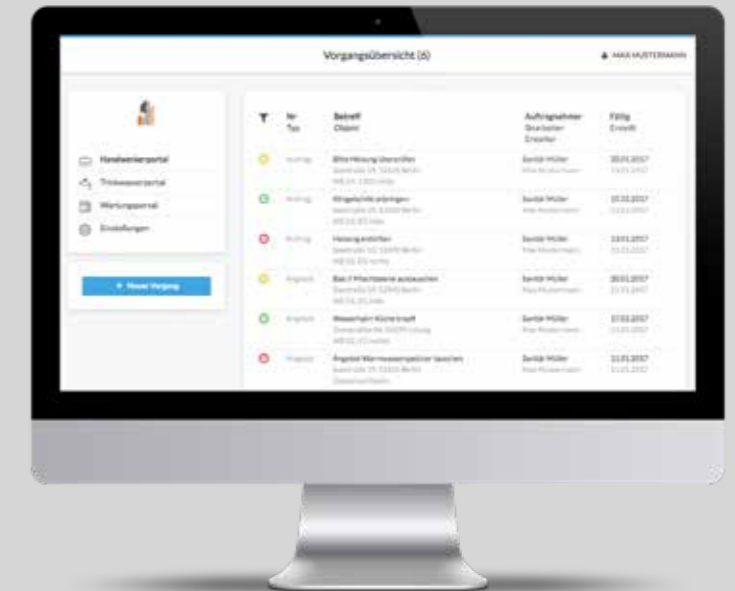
Vorgangsübersicht (6)

MAX MUSTERMANN

Handwerkerportal
Trinkwasserportal
Wartungsportal
Einstellungen

+ Neuer Vorgang

| | Nr Typ | Betreff Objekt | Auftragnehmer Bearbeiter Ersteller | Fällig Erstellt |
|---|---|---|---|---|
| | Auftrag | Bitte Heizung überprüfen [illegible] | Sanitär Müller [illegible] | 20.01.2017 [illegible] |
| | Auftrag | Klingelschild anbringen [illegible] | Sanitär Müller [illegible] | 15.01.2017 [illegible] |
| | Auftrag | Heizung entlüften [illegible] | Sanitär Müller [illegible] | 13.01.2017 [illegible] |
| | Angebot | Bad // Mischbatterie austauschen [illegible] | Sanitär Müller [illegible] | 20.01.2017 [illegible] |
| | Angebot | Wasserhahn Küche tropft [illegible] | Sanitär Müller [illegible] | 17.02.2017 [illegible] |
| | Angebot | Angebot Warmwasserspeicher tauschen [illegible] | Sanitär Müller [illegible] | 11.01.2017 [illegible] |